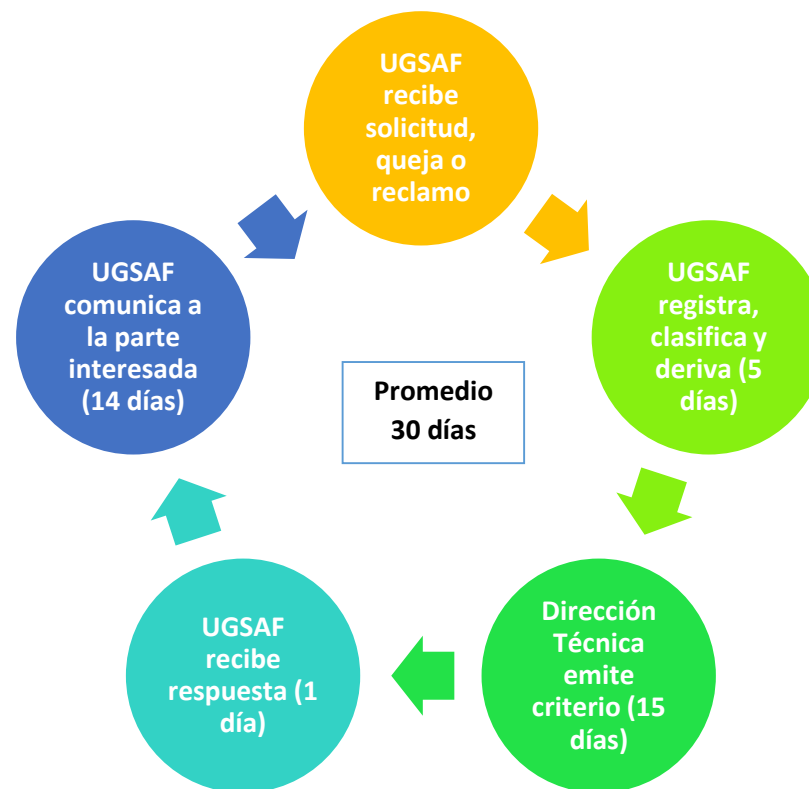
UGSAF recibe solicitud, queja o reclamo

UGSAF registra, clasifica y deriva (5 días)

Dirección Técnica emite criterio (15 días)

UGSAF recibe respuesta (1 día)

UGSAF comunica a la parte interesada (14 días)

Promedio 30 días